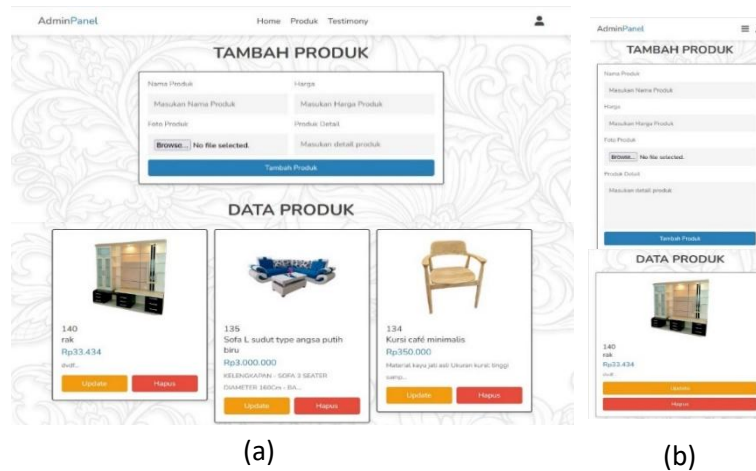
AdminPanel

Home Produk Testimony

TAMBAH PRODUK

Nama Produk

Masukan Nama Produk

Harga

Masukan Harga Produk

Foto Produk

Browse... No file selected.

Produk Detail

Masukan detail produk

Tambah Produk

DATA PRODUK

140
rak
Rp33.434
dvdf...

Update Hapus

135
Sofa L sudut type angsa putih biru
Rp3.000.000
KELENGKAPAN : SOFA 3 SEATER DIAMETER 160Cm - RA...

Update Hapus

134
Kursi café minimalis
Rp350.000
Material kayu jati asli Ukuran kursi: tinggi sanp...

Update Hapus

(a)

AdminPanel

TAMBAH PRODUK

Nama Produk

Masukan Nama Produk

Harga

Masukan Harga Produk

Foto Produk

Browse... No file selected.

Produk Detail

Masukan detail produk

Tambah Produk

DATA PRODUK

140
rak
Rp33.434
dvdf...

Update

Hapus

(b)